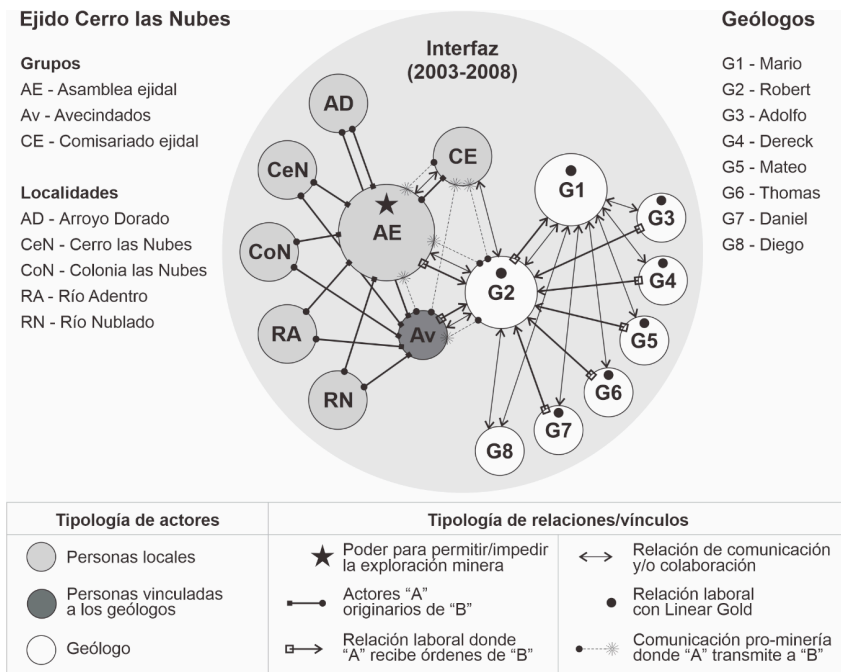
Ejido Cerro las Nubes

Grupos
AE - Asamblea ejidal
Av - Avecindados
CE - Comisariado ejidal

Localidades
AD - Arroyo Dorado
CeN - Cerro las Nubes
CoN - Colonia las Nubes
RA - Río Adentro
RN - Río Nublado

Interfaz
(2003-2008)

AD
CeN
CoN
RA
RN
AE
CE
Av
G1
G2
G3
G4
G5
G6
G7
G8

Geólogos

G1 - Mario
G2 - Robert
G3 - Adolfo
G4 - Dereck
G5 - Mateo
G6 - Thomas
G7 - Daniel
G8 - Diego

| Tipología de actores | Tipología de relaciones/vínculos | |
|---|---|---|
| Personas locales | Poder para permitir/impedir la exploración minera | Relación de comunicación y/o colaboración |
| Personas vinculadas a los geólogos | Actores "A" originarios de "B" | Relación laboral con Linear Gold |
| Geólogo | Relación laboral donde "A" recibe órdenes de "B" | Comunicación pro-minería donde "A" transmite a "B" |